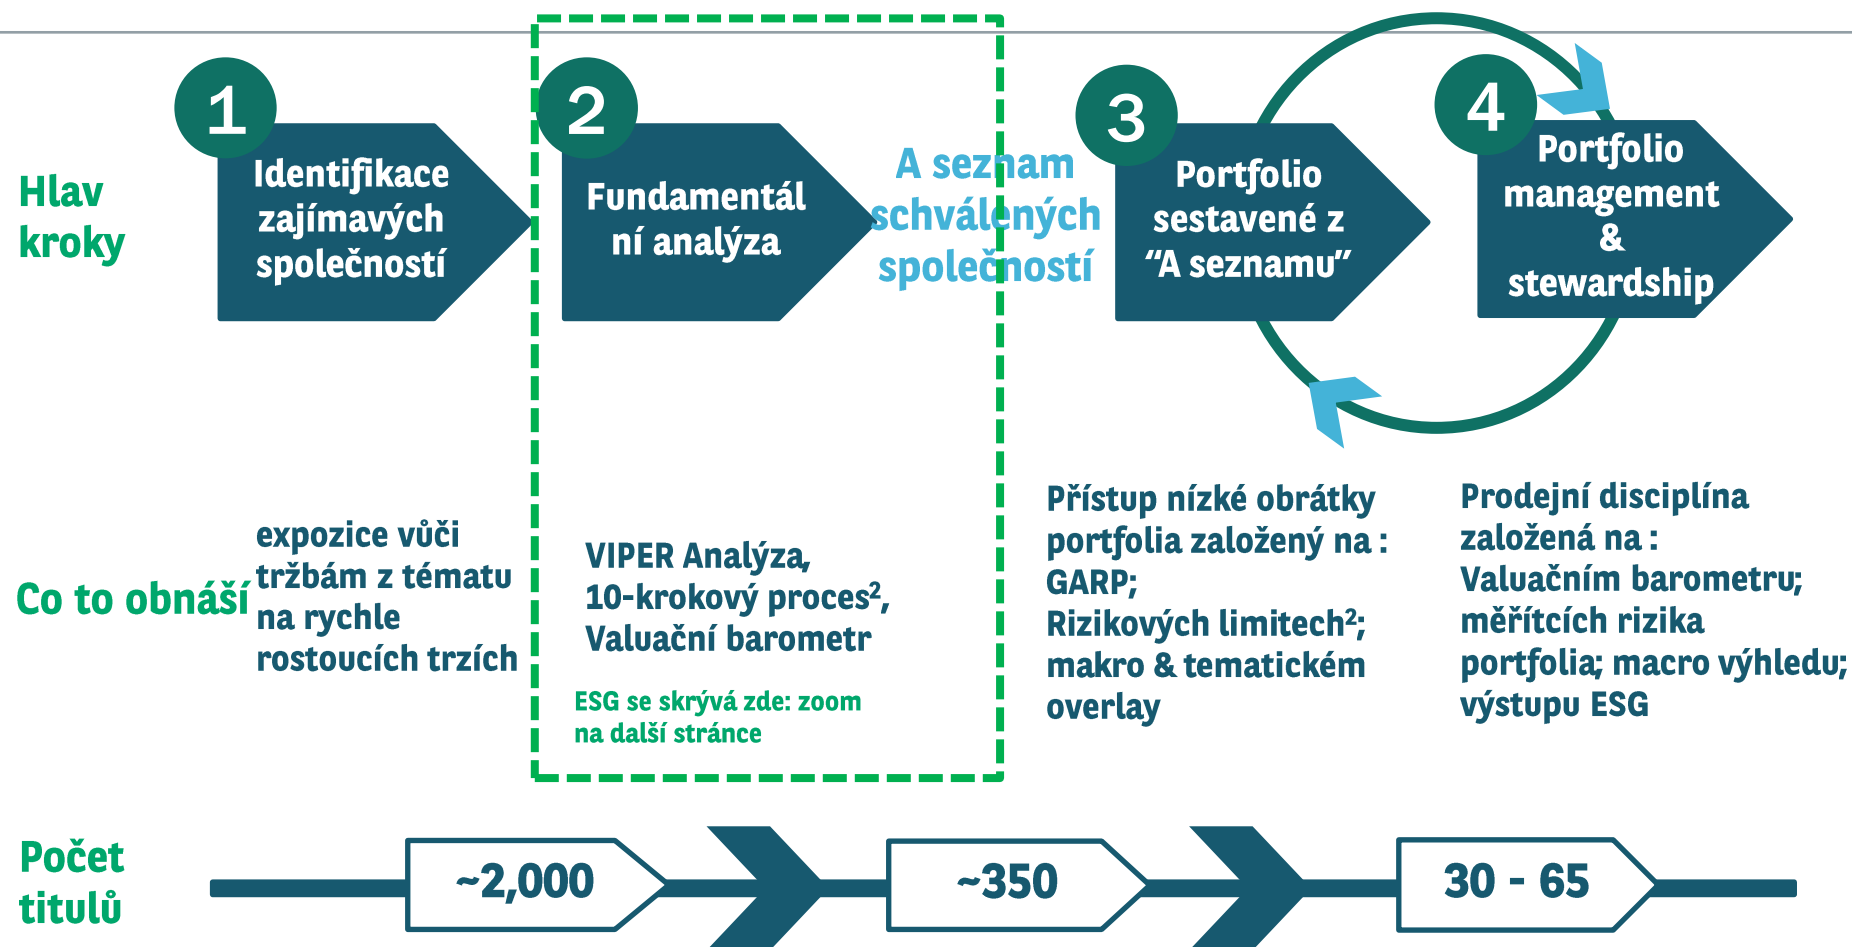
Hlav kroky

1 Identifikace zajímavých společností

2 Fundamentální analýza

A seznam schválených společností

3 Portfolio sestavené z "A seznamu"

4 Portfolio management & stewardship

Co to obnáší

expozice vůči tržbám z tématu na rychle rostoucích trzích

VIPER Analýza, 10-krokový proces$^2$, Valuační barometr

ESG se skrývá zde: zoom na další stránce

Přístup nízké obrátky portfolia založený na : GARP; Rizikových limitech$^2$; makro & tematickém overlay

Prodejní disciplína založená na : Valuačním barometru; měřítcích rizika portfolia; macro výhledu; výstupu ESG

Počet titulů

~2,000

~350

30 - 65